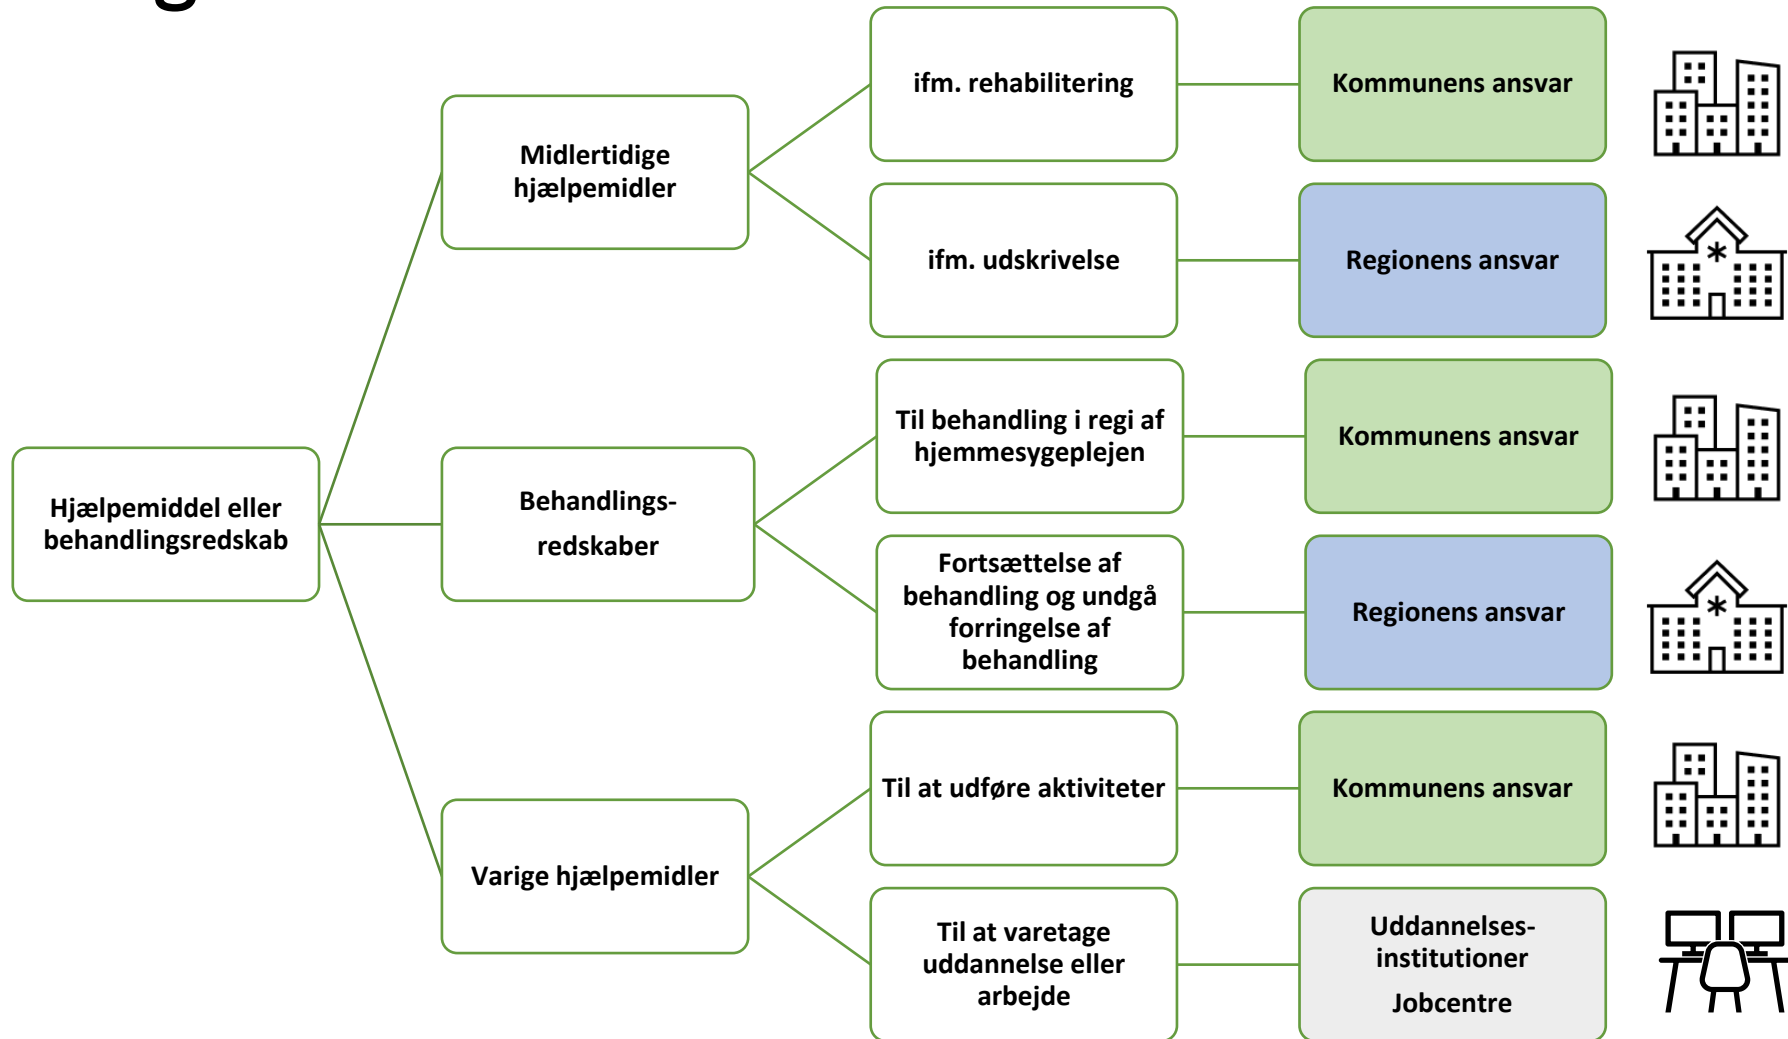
Hjælpemiddel eller behandlingsredskab

Midlertidige hjælpemidler

ifm. rehabilitering

Kommunens ansvar

ifm. udskrivelse

Regionens ansvar

Behandlings-redskaber

Til behandling i regi af hjemmesygeplejen

Kommunens ansvar

Fortsættelse af behandling og undgå forringelse af behandling

Regionens ansvar

Varige hjælpemidler

Til at udføre aktiviteter

Kommunens ansvar

Til at varetage uddannelse eller arbejde

Uddannelses-institutioner

Jobcentre